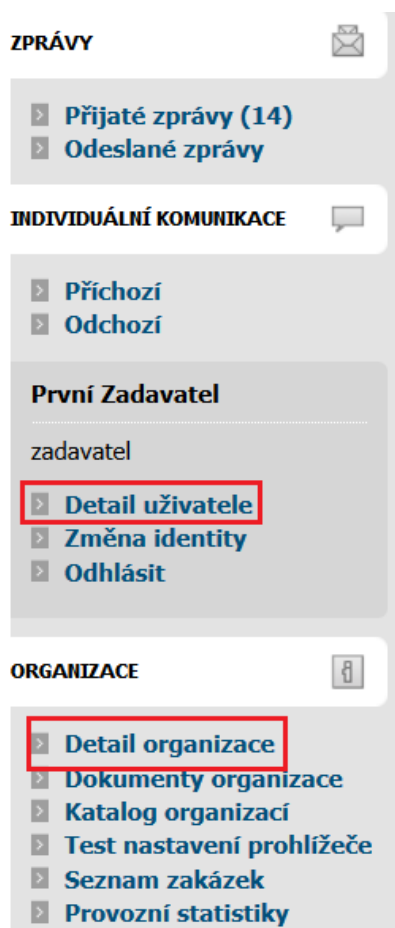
ZPRÁVY

Přijaté zprávy (14)
Odeslané zprávy

INDIVIDUÁLNÍ KOMUNIKACE

Příchozí
Odchozí

První Zadavatel

zadavatel

Detail uživatele
Změna identity
Odhlásit

ORGANIZACE

Detail organizace
Dokumenty organizace
Katalog organizací
Test nastavení prohlížeče
Seznam zakázek
Provozní statistiky